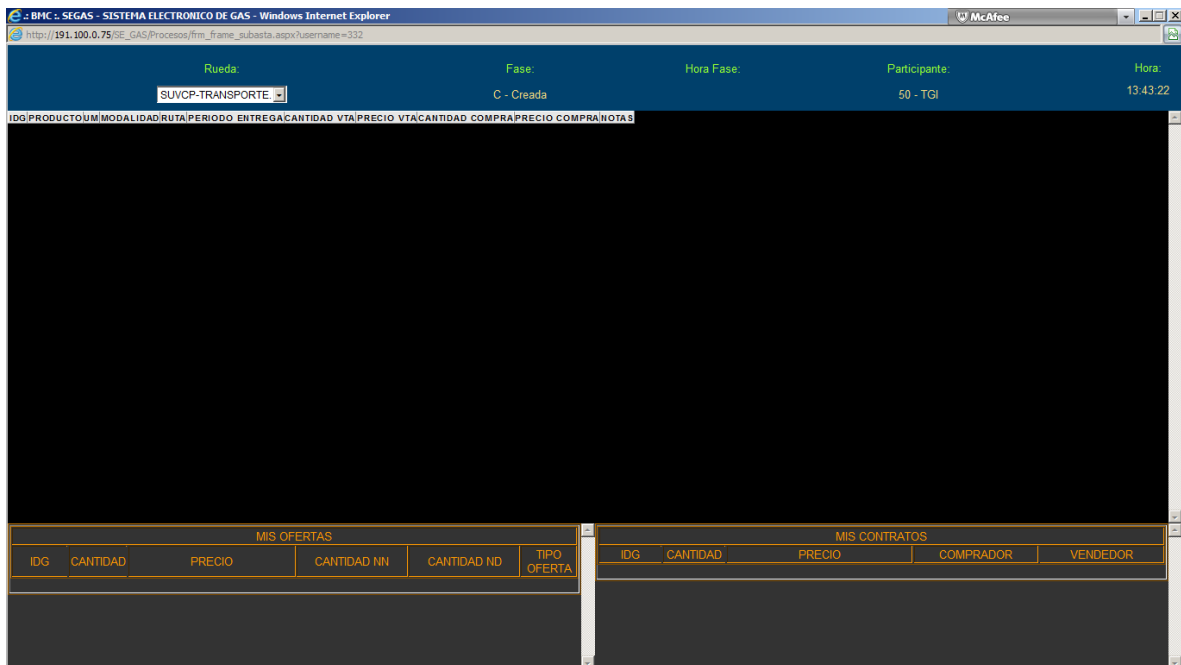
.: BMC :. SEGAS - SISTEMA ELECTRONICO DE GAS - Windows Internet Explorer

McAfee

http://191.100.0.75/SE_GAS/Procesos/frm_frame_subasta.aspx?username=332

Rueda:
SUVCP-TRANSPORTE

Fase:
C - Creada

Hora Fase:

Participante:
50 - TGI

Hora:
13:43:22

| IDG | PRODUCTO | UM | MODALIDAD | RUTA | PERIODO ENTREGA | CANTIDAD VTA | PRECIO VTA | CANTIDAD COMPRA | PRECIO COMPRA | NOTAS |
|---|---|---|---|---|---|---|---|---|---|---|

MIS OFERTAS

| IDG | CANTIDAD | PRECIO | CANTIDAD NN | CANTIDAD ND | TIPO OFERTA |
|---|---|---|---|---|---|

MIS CONTRATOS

| IDG | CANTIDAD | PRECIO | COMPRADOR | VENDEDOR |
|---|---|---|---|---|